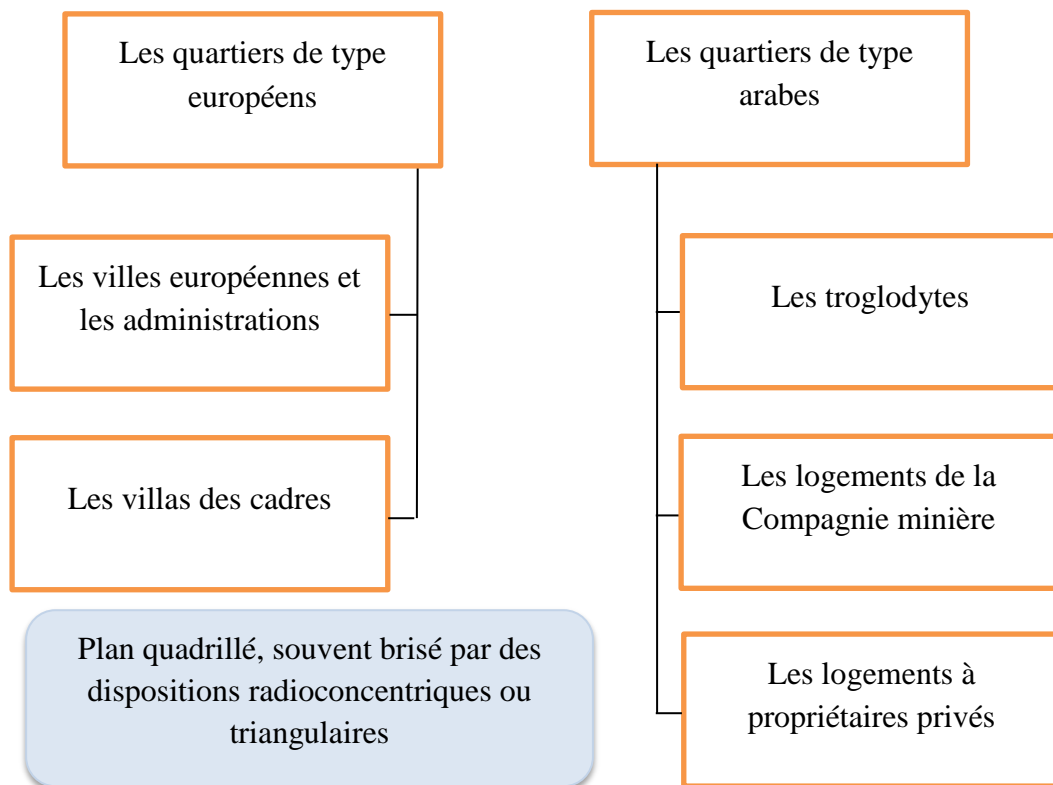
Les quartiers de type européens

Les villes européennes et les administrations

Les villas des cadres

Plan quadrillé, souvent brisé par des dispositions radioconcentriques ou triangulaires

Les quartiers de type arabes

Les troglodytes

Les logements de la Compagnie minière

Les logements à propriétaires privés